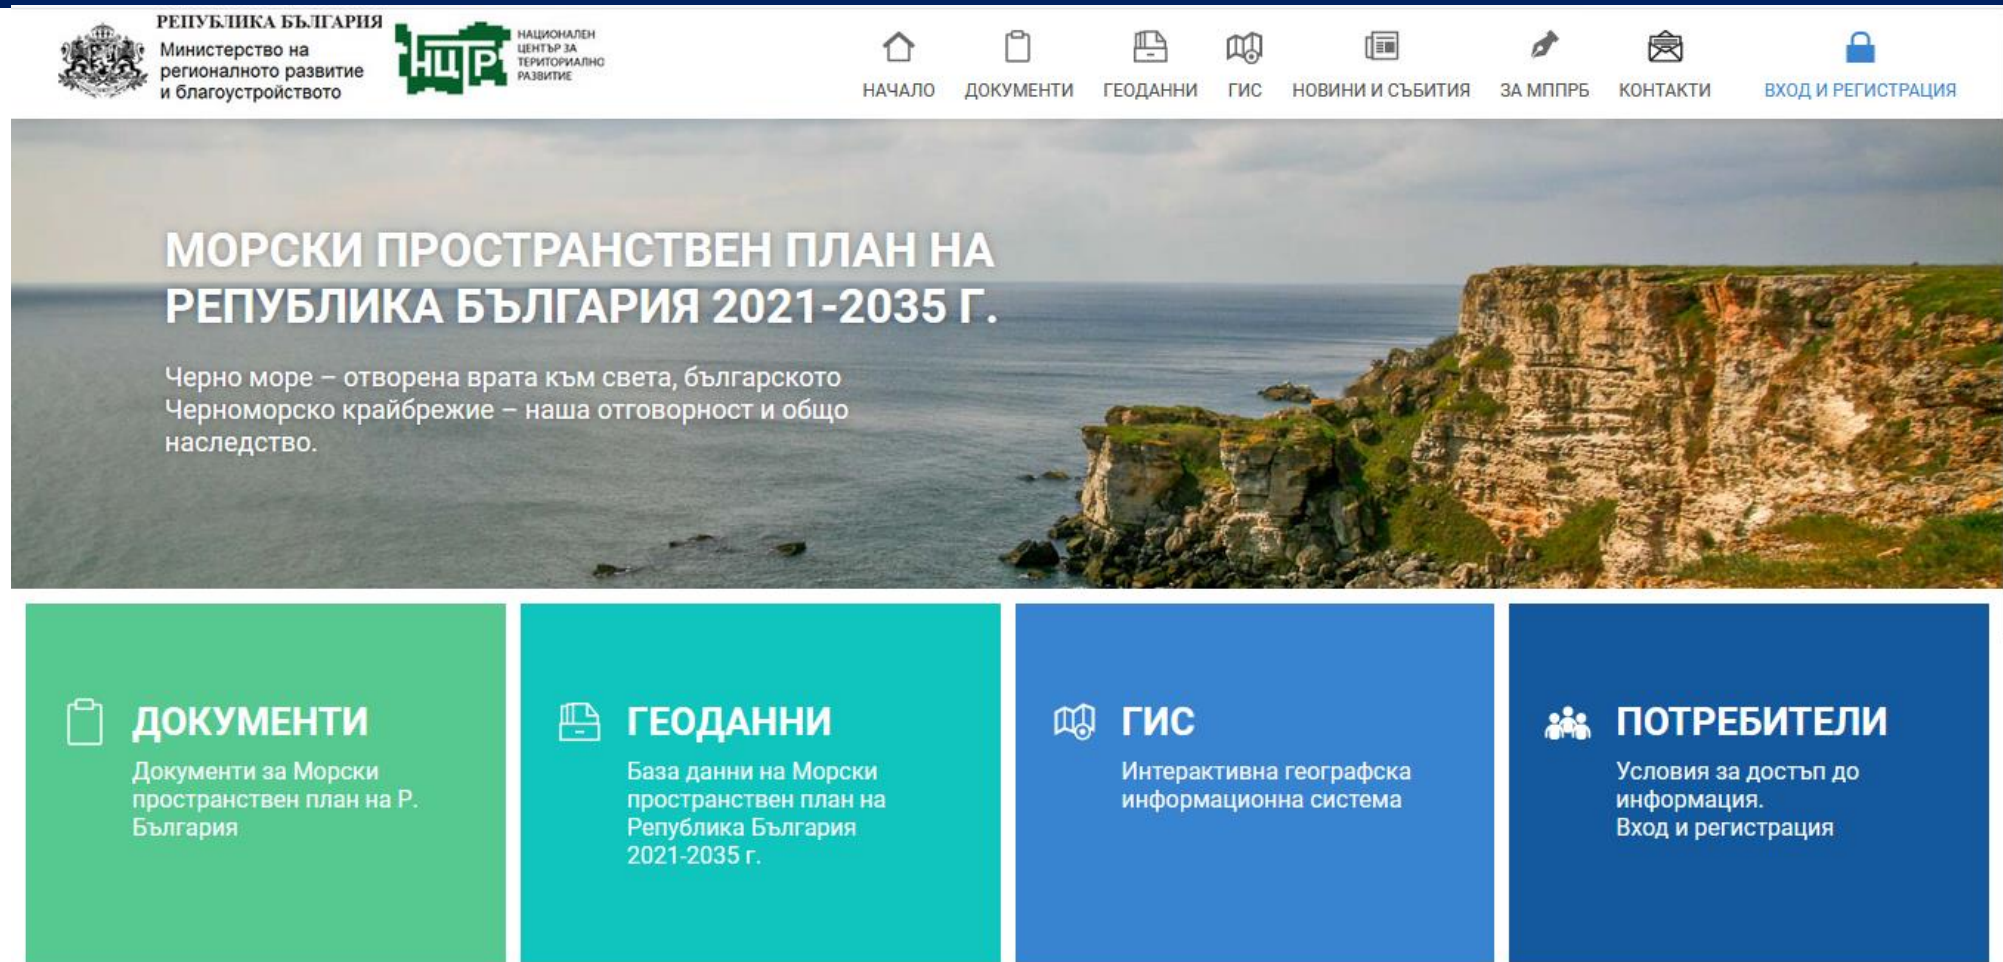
РЕПУБЛИКА БЪЛГАРИЯ
Министерство на регионалното развитие и благоустройството

НЦТР
НАЦИОНАЛЕН ЦЕНТЪР ЗА ТЕРИТОРИАЛНО РАЗВИТИЕ

НАЧАЛО ДОКУМЕНТИ ГЕОДАННИ ГИС НОВИНИ И СЪБИТИЯ ЗА МППРБ КОНТАКТИ ВХОД И РЕГИСТРАЦИЯ

МОРСКИ ПРОСТРАНСТВЕН ПЛАН НА РЕПУБЛИКА БЪЛГАРИЯ 2021-2035 Г.

Черно море – отворена врата към света, българското Черноморско крайбрежие – наша отговорност и общо наследство.

ДОКУМЕНТИ
Документи за Морски пространствен план на Р. България

ГЕОДАННИ
База данни на Морски пространствен план на Република България 2021-2035 г.

ГИС
Интерактивна географска информационна система

ПОТРЕБИТЕЛИ
Условия за достъп до информация.
Вход и регистрация